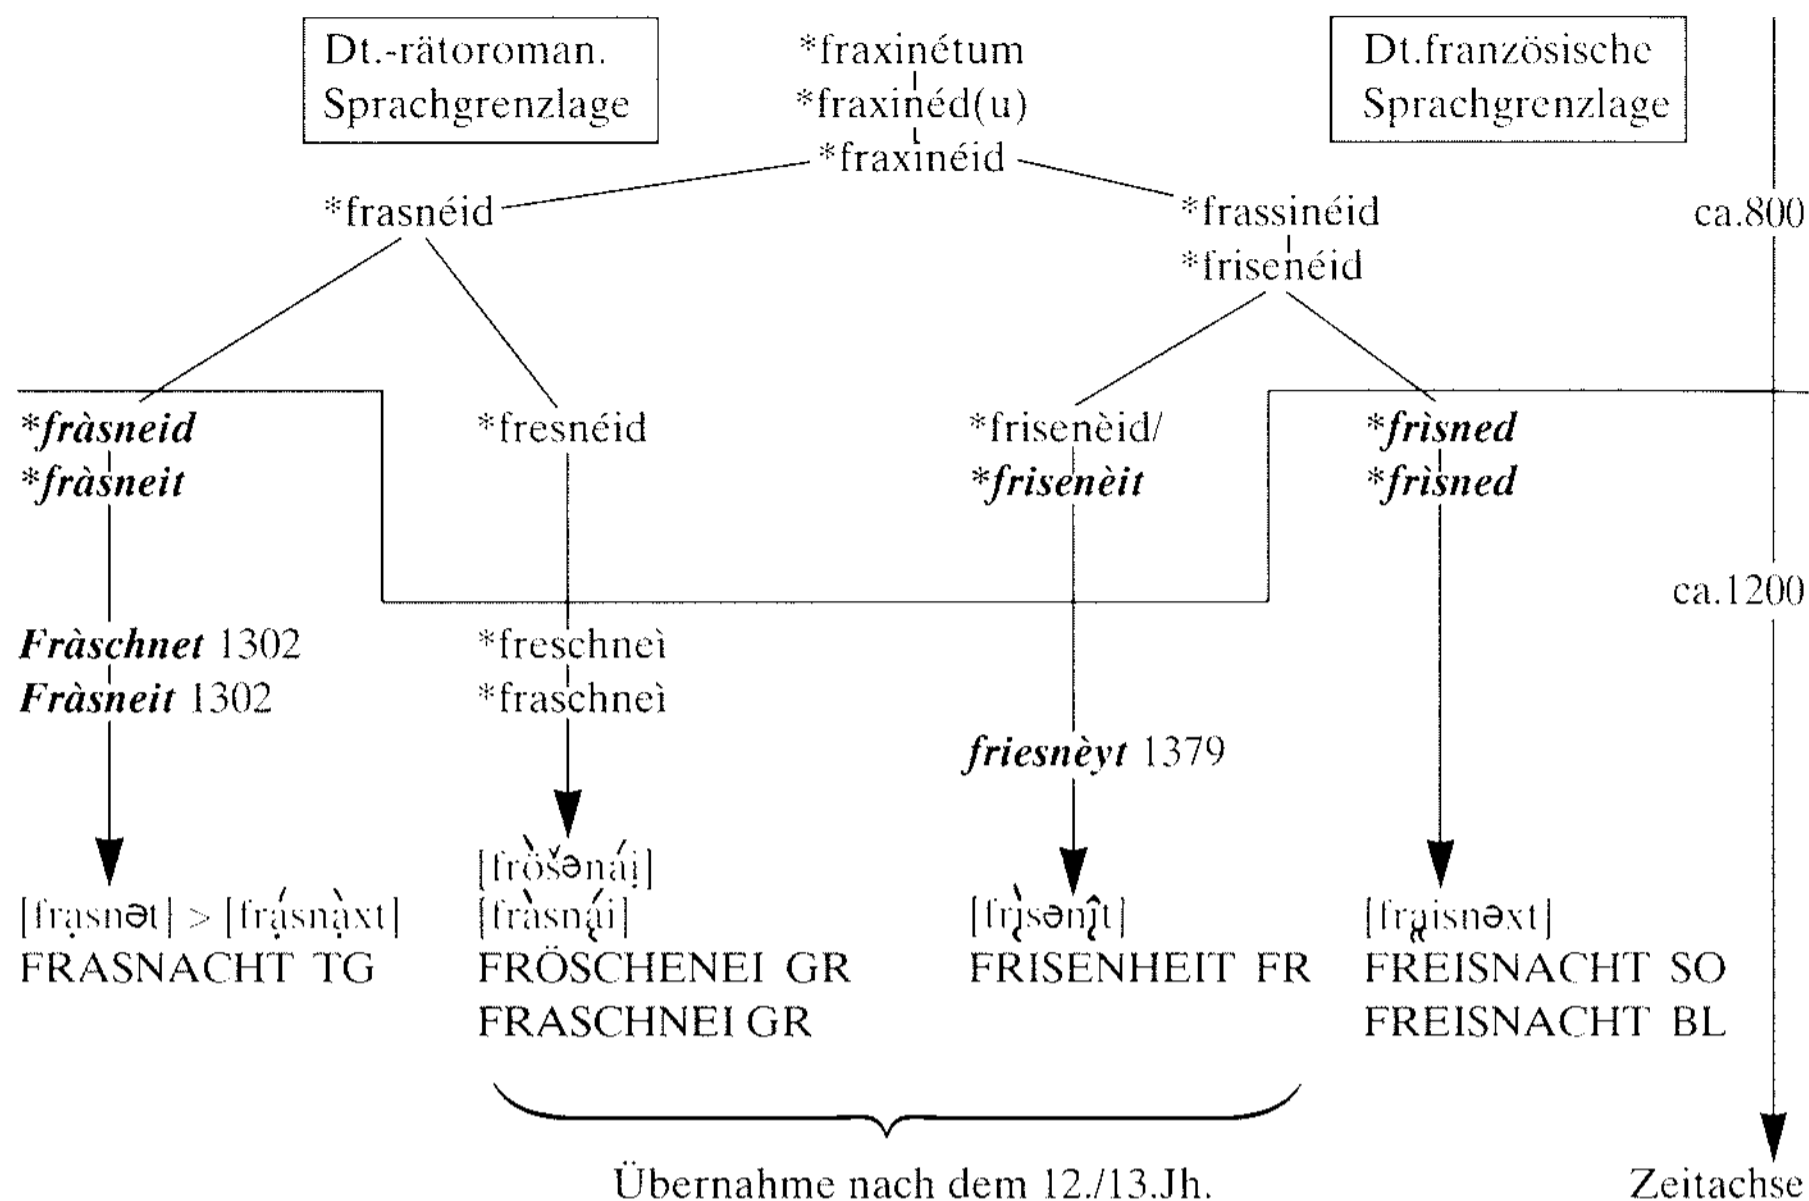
Dt.-rätoroman. Sprachgrenzlage

*fraxinétum
*fraxinéd(u)
*fraxinéid

Dt.französische Sprachgrenzlage

*frasnéid

*frassinéid
*frisenéid

ca.800

*fràsneid
*fràsneit

*fresnéid

*frisenèid/
*frisenèit

*frìsned
*frìsned

ca.1200

Fràschnet 1302
Fràsneit 1302

*freschneì
*fraschneì

friesnèyt 1379

[fr̥asnət] > [fr̥ásn̥àxt]
FRASNACHT TG

[frö̀šənái̯]
[fràsnái̯]
FRÖSCHENEI GR
FRASCHNEI GR

[fr̥ìsən̂i̯t]
FRISENHEIT FR

[fr̥aisnəxt]
FREISNACHT SO
FREISNACHT BL

Übernahme nach dem 12./13.Jh.

Zeitachse